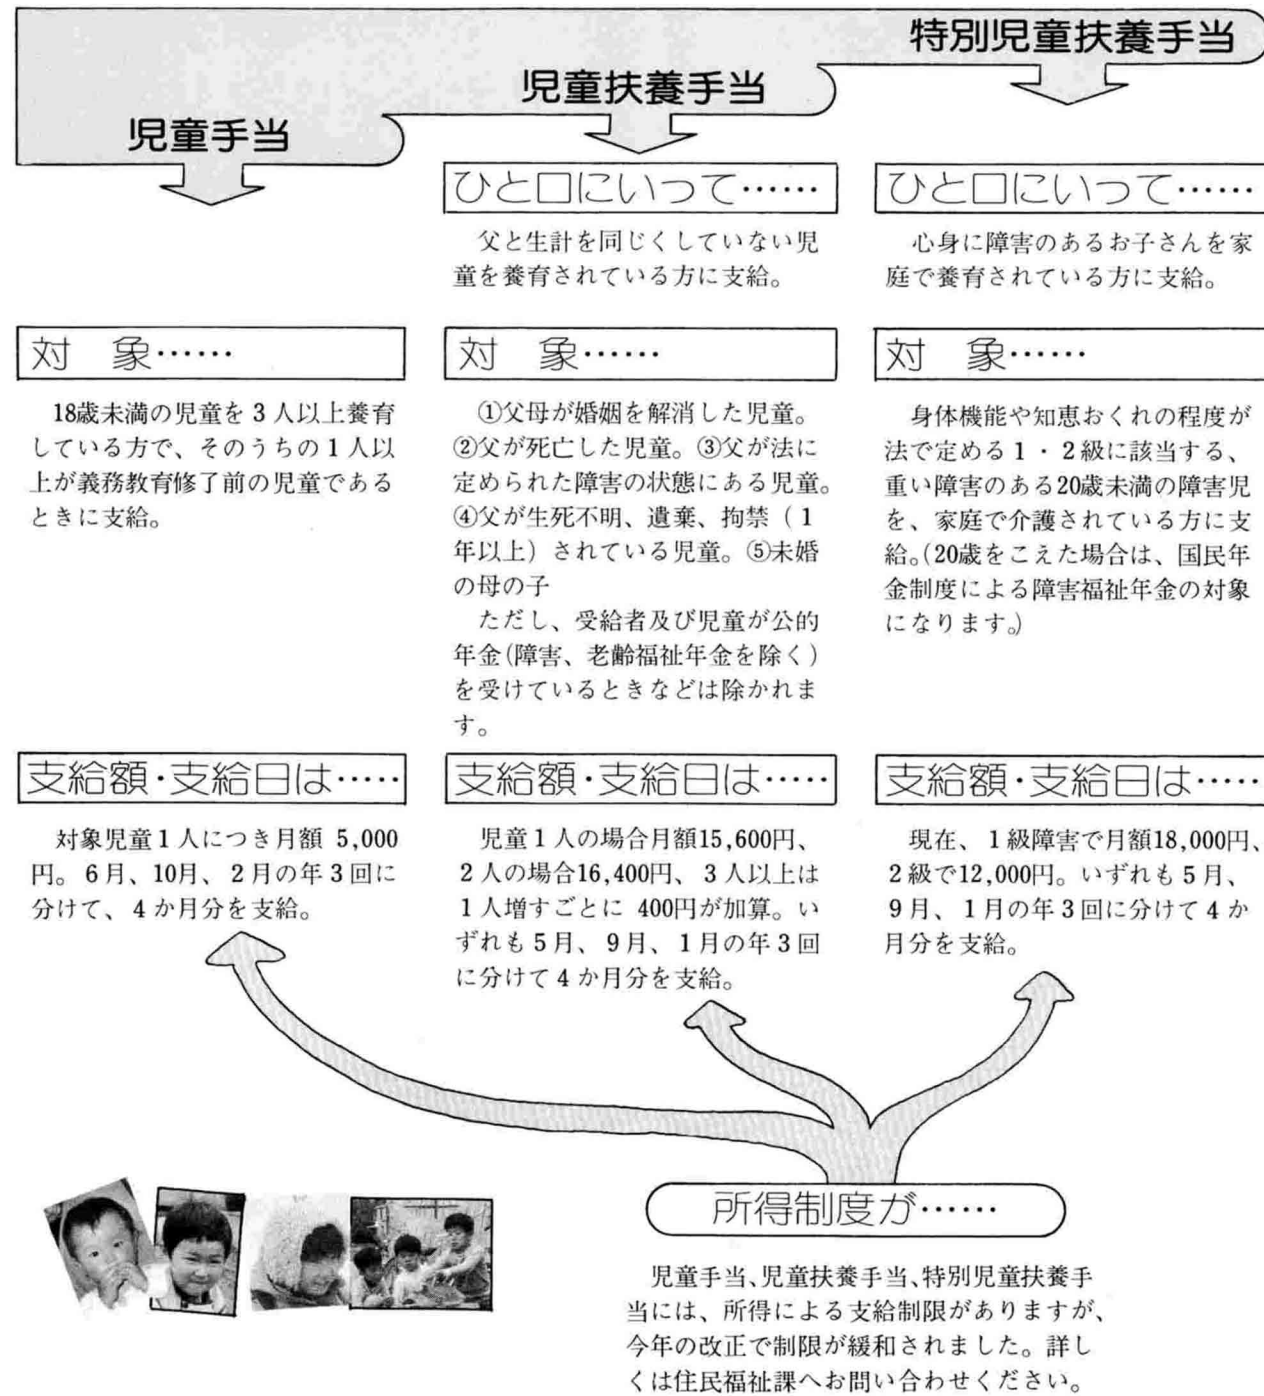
特別児童扶養手当

児童扶養手当

児童手当

対　象……

18歳未満の児童を３人以上養育している方で、そのうちの１人以上が義務教育修了前の児童であるときに支給。

支給額・支給日は……

対象児童１人につき月額 5,000円。６月、10月、２月の年３回に分けて、４か月分を支給。

ひと口にいって……

父と生計を同じくしていない児童を養育されている方に支給。

対　象……

①父母が婚姻を解消した児童。②父が死亡した児童。③父が法に定められた障害の状態にある児童。④父が生死不明、遺棄、拘禁（１年以上）されている児童。⑤未婚の母の子

ただし、受給者及び児童が公的年金（障害、老齢福祉年金を除く）を受けているときなどは除かれます。

支給額・支給日は……

児童１人の場合月額15,600円、２人の場合16,400円、３人以上は１人増すごとに 400円が加算。いずれも５月、９月、１月の年３回に分けて４か月分を支給。

ひと口にいって……

心身に障害のあるお子さんを家庭で養育されている方に支給。

対　象……

身体機能や知恵おくれの程度が法で定める１・２級に該当する、重い障害のある20歳未満の障害児を、家庭で介護されている方に支給。（20歳をこえた場合は、国民年金制度による障害福祉年金の対象になります。）

支給額・支給日は……

現在、１級障害で月額18,000円、２級で12,000円。いずれも５月、９月、１月の年３回に分けて４か月分を支給。

所得制度が……

児童手当、児童扶養手当、特別児童扶養手当には、所得による支給制限がありますが、今年の改正で制限が緩和されました。詳しくは住民福祉課へお問い合わせください。